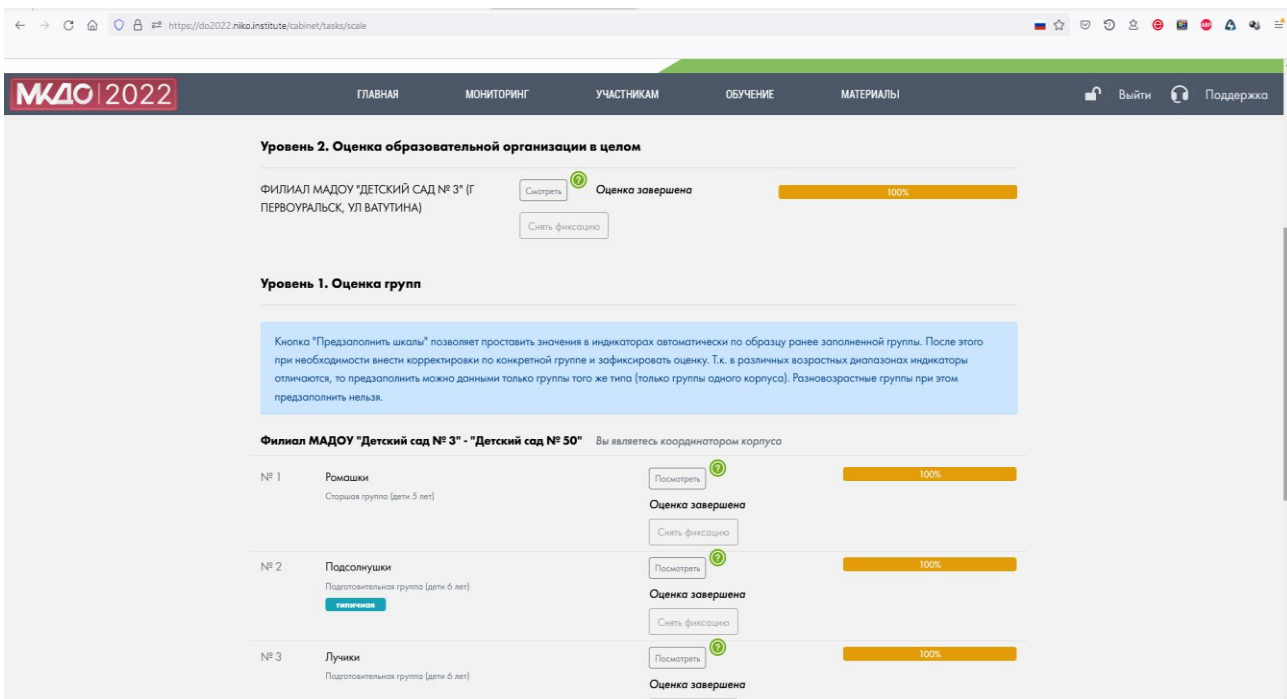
https://do2022.niko.institute/cabinet/tasks/scale

МКДО 2022

ГЛАВНАЯ МОНИТОРИНГ УЧАСТНИКАМ ОБУЧЕНИЕ МАТЕРИАЛЫ

Выйти Поддержка

Уровень 2. Оценка образовательной организации в целом

ФИЛИАЛ МАДОУ "ДЕТСКИЙ САД № 3" (Г ПЕРВОУРАЛЬСК, УЛ ВАТУТИНА)

Смотреть

Оценка завершена

100%

Снять фиксацию

Уровень 1. Оценка групп

Кнопка "Предзаполнить шкалы" позволяет проставить значения в индикаторах автоматически по образцу ранее заполненной группы. После этого при необходимости внести корректировки по конкретной группе и зафиксировать оценку. Т.к. в различных возрастных диапазонах индикаторы отличаются, то предзаполнить можно данными только группы того же типа (только группы одного корпуса). Разновозрастные группы при этом предзаполнить нельзя.

Филиал МАДОУ "Детский сад № 3" - "Детский сад № 50" Вы являетесь координатором корпуса

№ 1 Ромашки
Старшая группа (дети 5 лет)
Посмотреть
Оценка завершена
Снять фиксацию
100%

№ 2 Подсолнушки
Подготовительная группа (дети 6 лет)
типичная
Посмотреть
Оценка завершена
Снять фиксацию
100%

№ 3 Лучики
Подготовительная группа (дети 6 лет)
Посмотреть
Оценка завершена
100%